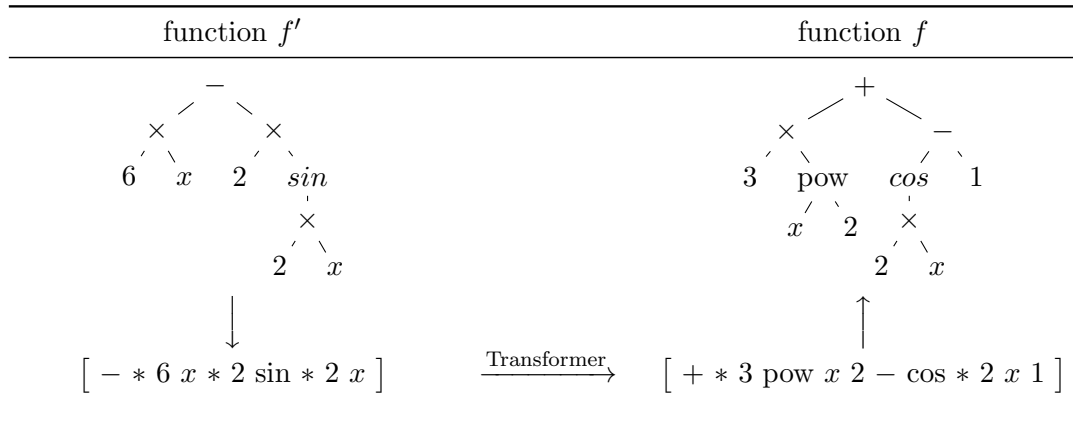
| function $f'$ | | function $f$ |
|---|---|---|

$-$

$\times$ $\times$

6 $x$ 2 $sin$

$\times$

2 $x$

$\downarrow$

$[ - * 6\ x * 2 \sin * 2\ x ]$

$\xrightarrow{\text{Transformer}}$

$+$

$\times$ $-$

3 pow $cos$ 1

$x$ 2 $\times$

2 $x$

$\uparrow$

$[ + * 3 \text{ pow } x\ 2 - \cos * 2\ x\ 1 ]$